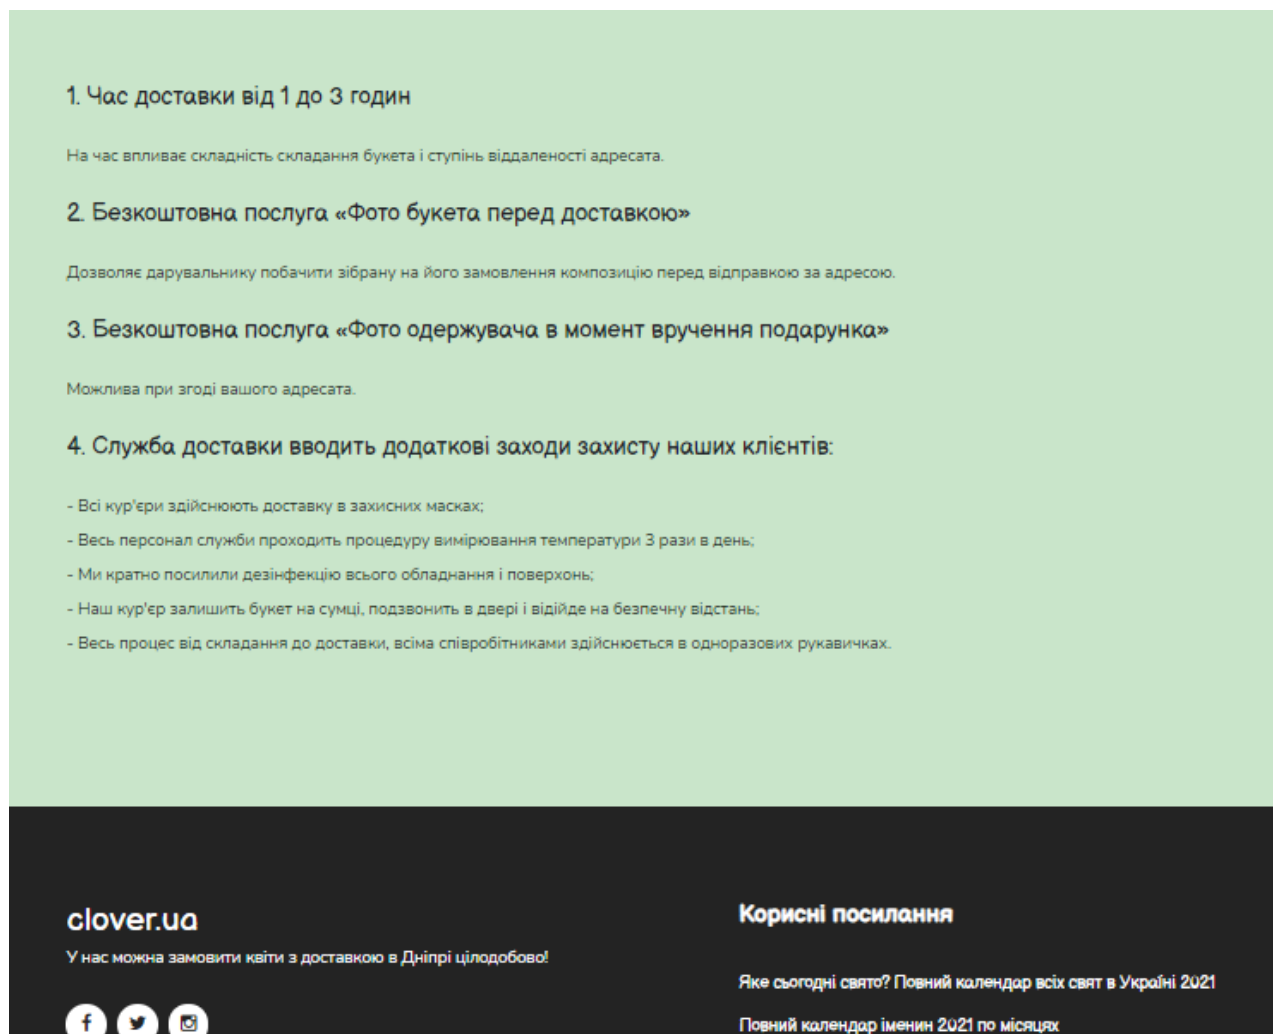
1. Час доставки від 1 до 3 годин

На час впливає складність складання букета і ступінь віддаленості адресата.

2. Безкоштовна послуга «Фото букета перед доставкою»

Дозволяє дарувальнику побачити зібрану на його замовлення композицію перед відправкою за адресою.

3. Безкоштовна послуга «Фото одержувача в момент вручення подарунка»

Можлива при згоді вашого адресата.

4. Служба доставки вводить додаткові заходи захисту наших клієнтів:

- Всі кур'єри здійснюють доставку в захисних масках;
- Весь персонал служби проходить процедуру вимірювання температури 3 рази в день;
- Ми кратно посилили дезінфекцію всього обладнання і поверхонь;
- Наш кур'єр залишить букет на сумці, подзвонить в двері і відійде на безпечну відстань;
- Весь процес від складання до доставки, всіма співробітниками здійснюється в одноразових рукавичках.

clover.ua

У нас можна замовити квіти з доставкою в Дніпрі цілодобово!

Корисні посилання

Яке сьогодні свято? Повний календар всіх свят в Україні 2021

Повний календар іменин 2021 по місяцях